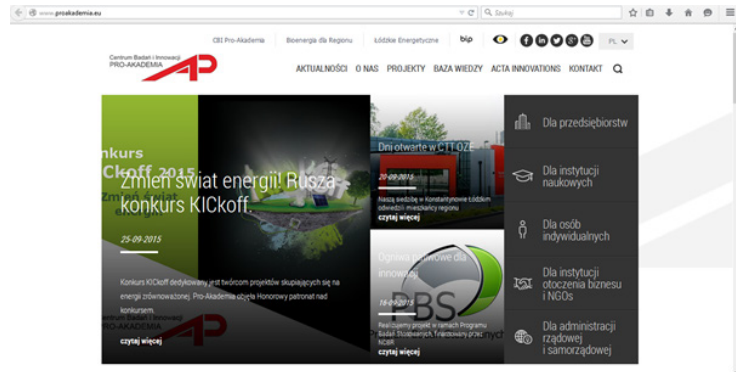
www.proakademia.eu

Szukaj

CBI Pro-Akademia   Bioenergia dla Regionu   Łódzkie Energetyczne   bip

PL

Centrum Badań i Innowacji PRO-AKADEMIA

AP

AKTUALNOŚCI   O NAS   PROJEKTY   BAZA WIEDZY   ACTA INNOVATIONS   KONTAKT

Konkurs KICkoff 2015

Zmień świat energii! Rusza konkurs KICkoff

25-09-2015

Konkurs KICkoff dedykowany jest twórcom projektów skupiających się na energii zrównoważonej. Pro-Akademia objęła Honorowy patronat nad konkursem.

czytaj więcej

Dni otwarte w CTT OZE

20-09-2015

Naszą siedzibę w Konstantynowie Łódzkim odwiedzili mieszkańcy regionu

czytaj więcej

Ogniwa paliwowe dla innowacji

16-09-2015

Realizujemy projekt w ramach Programu Badań Stosowanych finansowany przez NCBR

czytaj więcej

Dla przedsiębiorstw

Dla instytucji naukowych

Dla osób indywidualnych

Dla instytucji otoczenia biznesu i NGOs

Dla administracji rządowej i samorządowej